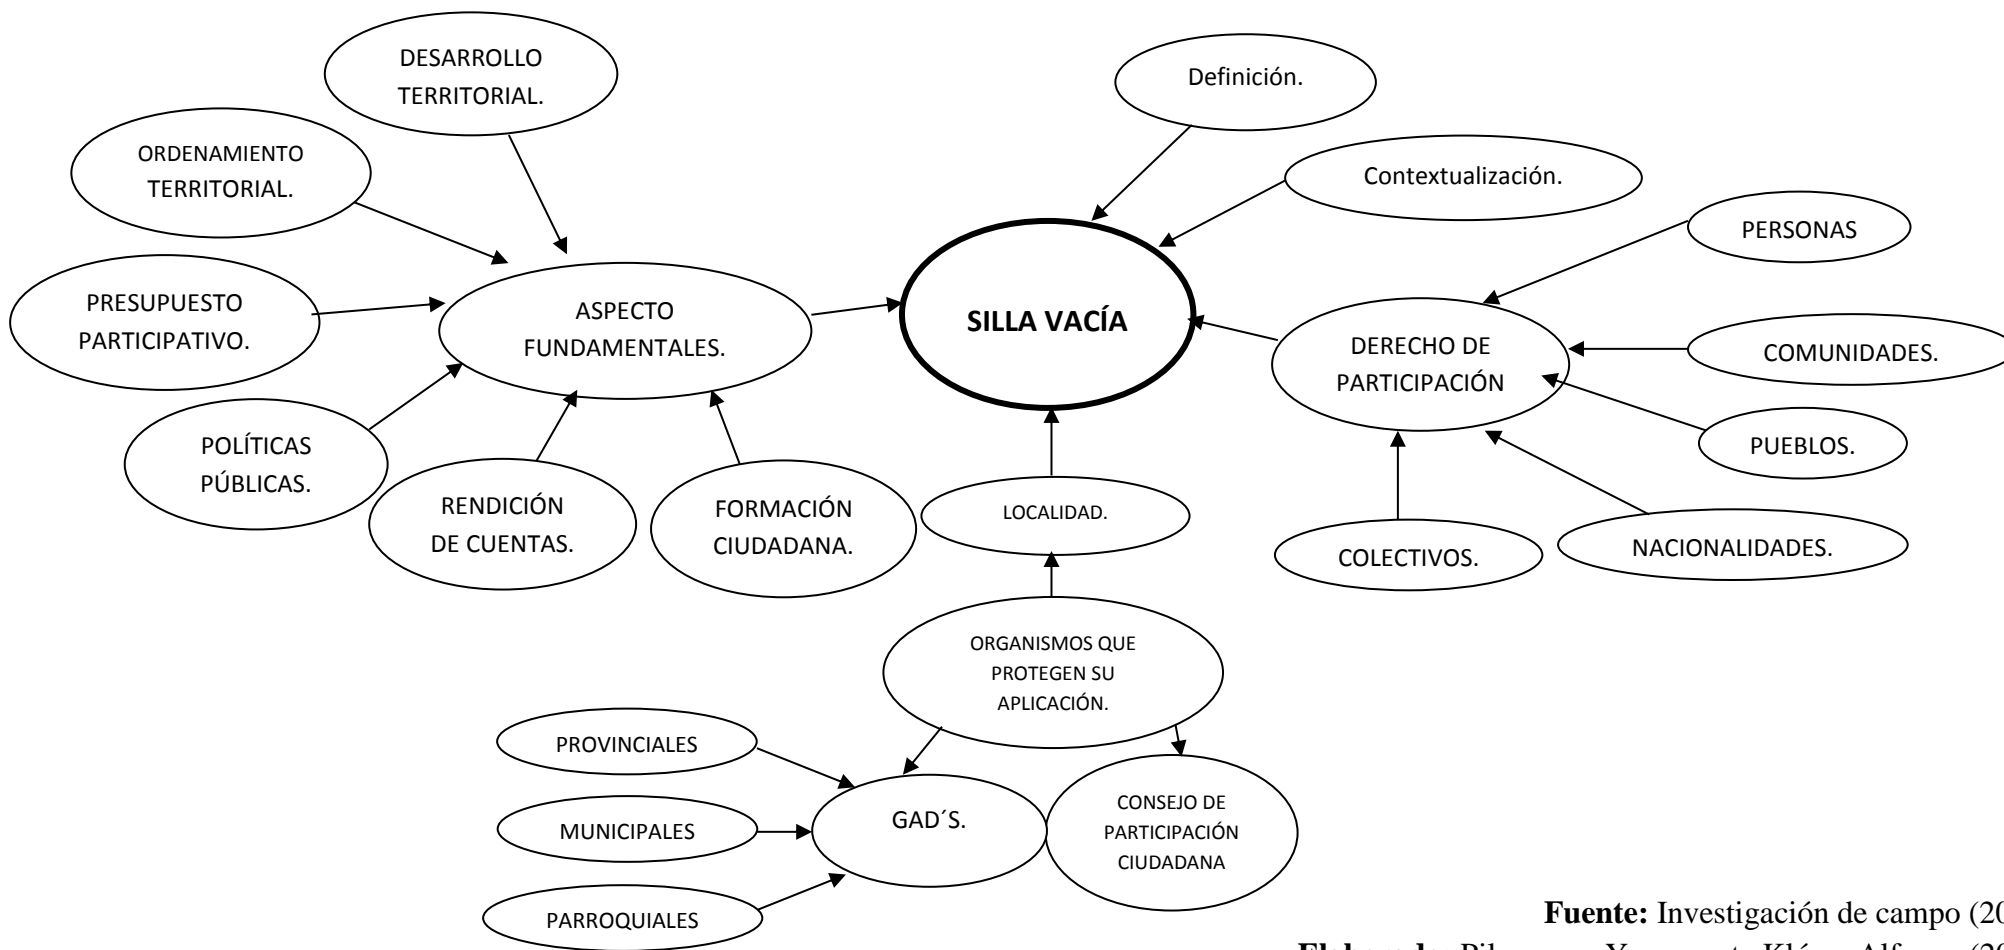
DESARROLLO TERRITORIAL.

ORDENAMIENTO TERRITORIAL.

PRESUPUESTO PARTICIPATIVO.

POLÍTICAS PÚBLICAS.

RENDICIÓN DE CUENTAS.

FORMACIÓN CIUDADANA.

ASPECTO FUNDAMENTALES.

Definición.

Contextualización.

SILLA VACÍA

PERSONAS

DERECHO DE PARTICIPACIÓN

COMUNIDADES.

PUEBLOS.

COLECTIVOS.

NACIONALIDADES.

LOCALIDAD.

ORGANISMOS QUE PROTEGEN SU APLICACIÓN.

PROVINCIALES

MUNICIPALES

PARROQUIALES

GAD´S.

CONSEJO DE PARTICIPACIÓN CIUDADANA

**Fuente:** Investigación de campo (20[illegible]

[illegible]